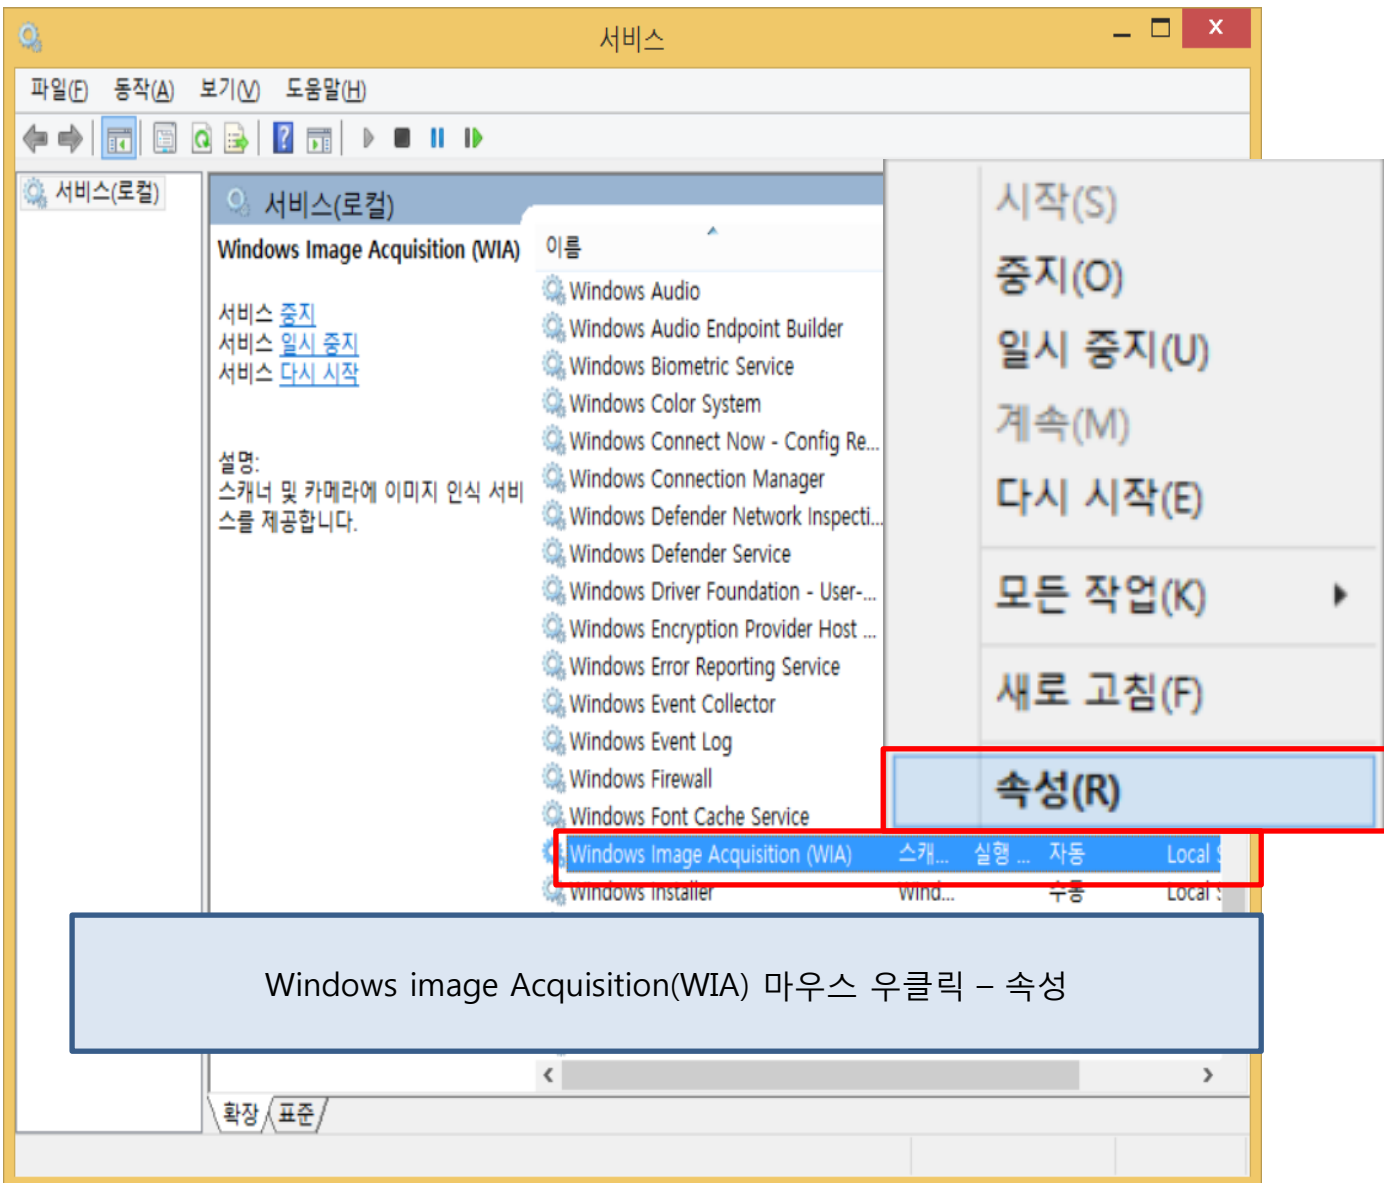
서비스

파일(F) 동작(A) 보기(V) 도움말(H)

서비스(로컬)

서비스(로컬)

Windows Image Acquisition (WIA)

서비스 중지
서비스 일시 중지
서비스 다시 시작

설명:
스캐너 및 카메라에 이미지 인식 서비스를 제공합니다.

이름
Windows Audio
Windows Audio Endpoint Builder
Windows Biometric Service
Windows Color System
Windows Connect Now - Config Re...
Windows Connection Manager
Windows Defender Network Inspecti...
Windows Defender Service
Windows Driver Foundation - User-...
Windows Encryption Provider Host ...
Windows Error Reporting Service
Windows Event Collector
Windows Event Log
Windows Firewall
Windows Font Cache Service
Windows Image Acquisition (WIA) 스캐... 실행 ... 자동 Local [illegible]
Windows Installer Wind... 수동 Local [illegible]

시작(S)
중지(O)
일시 중지(U)
계속(M)
다시 시작(E)
모든 작업(K)
새로 고침(F)
속성(R)

Windows image Acquisition(WIA) 마우스 우클릭 – 속성

확장 표준